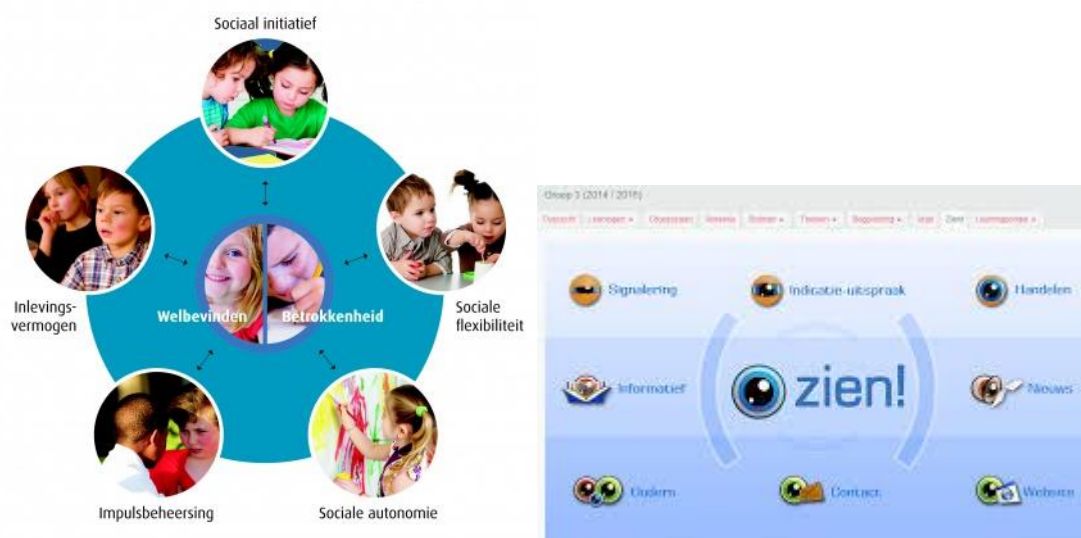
Sociaal initiatief

Sociale flexibiliteit

Sociale autonomie

Impulsbeheersing

Inlevingsvermogen

Welbevinden

Betrokkenheid

Groep 3 (2014 / 2015)

Overzicht | Leerlingen | Observaties | Notities | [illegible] | Toetsen | Begeleiding | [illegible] | Zien! | Leerlingportfolio

Signalering

Indicatie-uitspraak

Handelen

Informatief

zien!

Nieuws

Ouders

Contact

Website